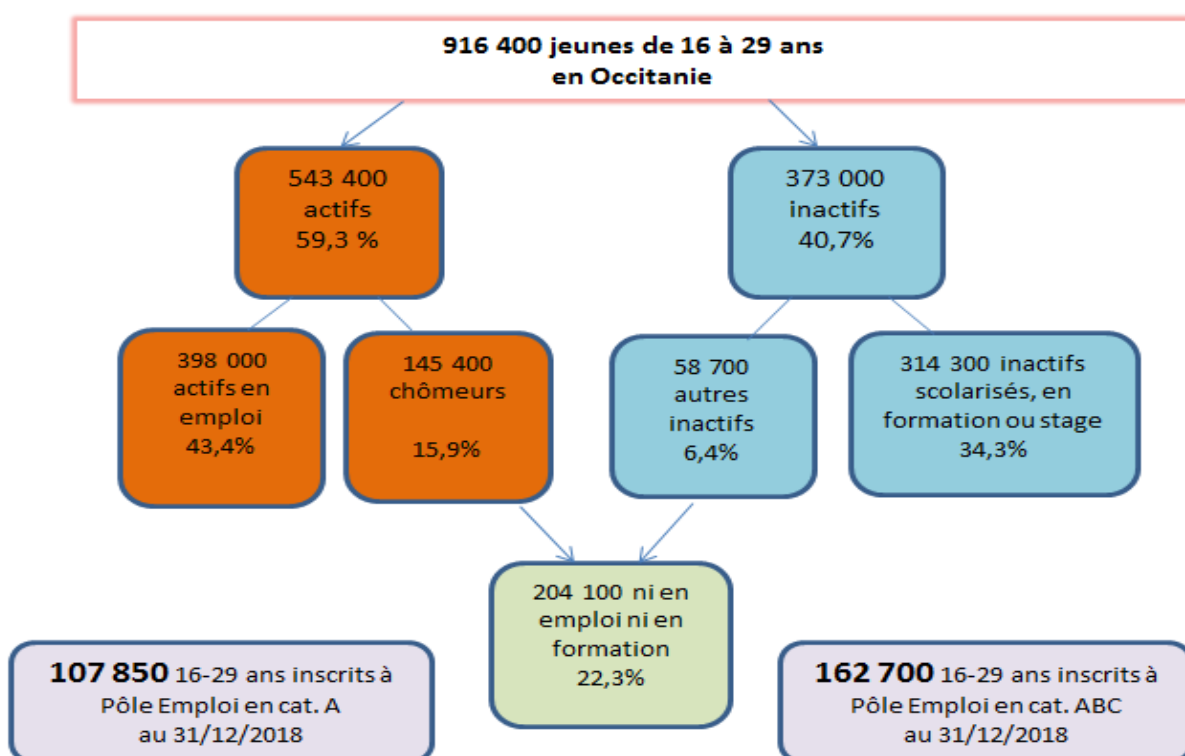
916 400 jeunes de 16 à 29 ans en Occitanie

543 400 actifs 59,3 %

373 000 inactifs 40,7%

398 000 actifs en emploi 43,4%

145 400 chômeurs

15,9%

58 700 autres inactifs 6,4%

314 300 inactifs scolarisés, en formation ou stage 34,3%

204 100 ni en emploi ni en formation 22,3%

107 850 16-29 ans inscrits à Pôle Emploi en cat. A au 31/12/2018

162 700 16-29 ans inscrits à Pôle Emploi en cat. ABC au 31/12/2018